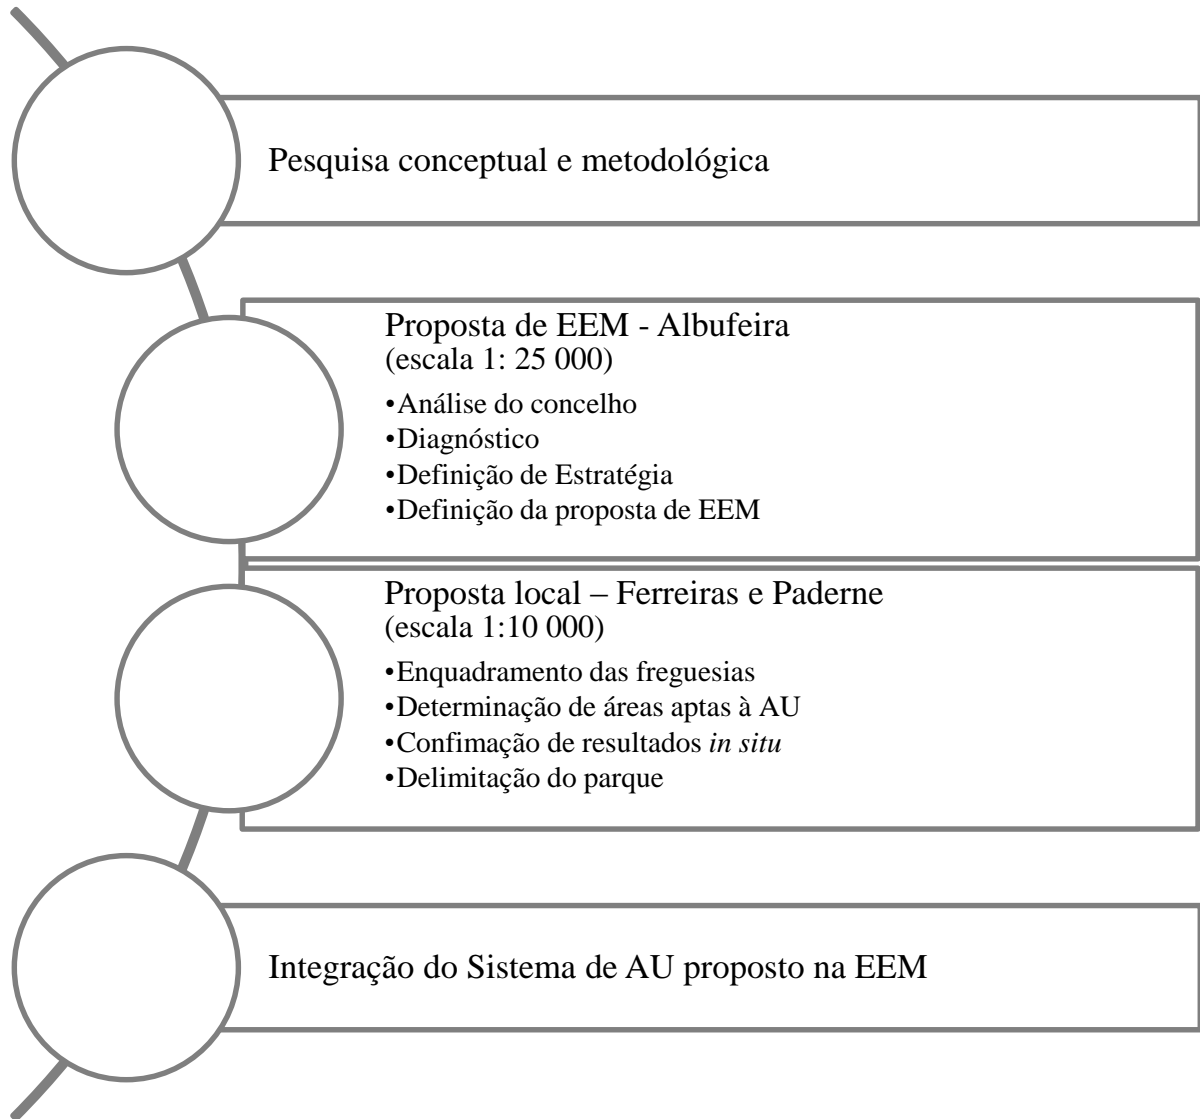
Pesquisa conceptual e metodológica

Proposta de EEM - Albufeira
(escala 1: 25 000)

•Análise do concelho
•Diagnóstico
•Definição de Estratégia
•Definição da proposta de EEM

Proposta local – Ferreiras e Paderne
(escala 1:10 000)

•Enquadramento das freguesias
•Determinação de áreas aptas à AU
•Confimação de resultados *in situ*
•Delimitação do parque

Integração do Sistema de AU proposto na EEM